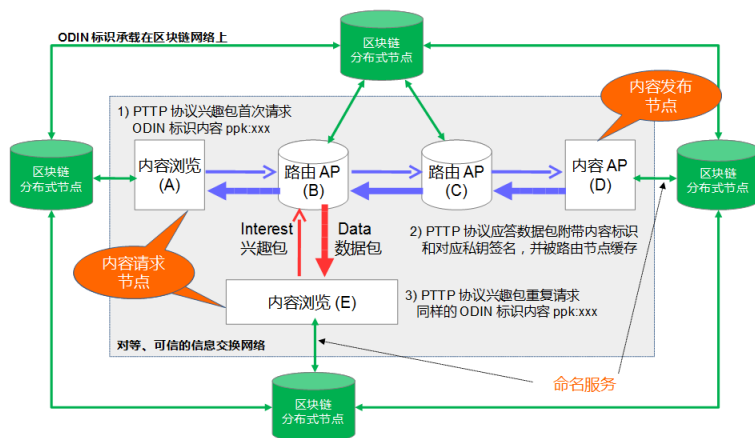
ODIN 标识承载在区块链网络上

区块链
分布式节点

1) PTTP 协议兴趣包首次请求
ODIN 标识内容 ppk:xxx

内容发布
节点

区块链
分布式节点

内容浏览
(A)

路由 AP
(B)

路由 AP
(C)

内容 AP
(D)

区块链
分布式节点

Interest
兴趣包

Data
数据包

2) PTTP 协议应答数据包附带内容标识和对应私钥签名，并被路由节点缓存

内容请求
节点

内容浏览 (E)

3) PTTP 协议兴趣包重复请求
同样的 ODIN 标识内容 ppk:xxx

对等、可信的信息交换网络

命名服务

区块链
分布式节点